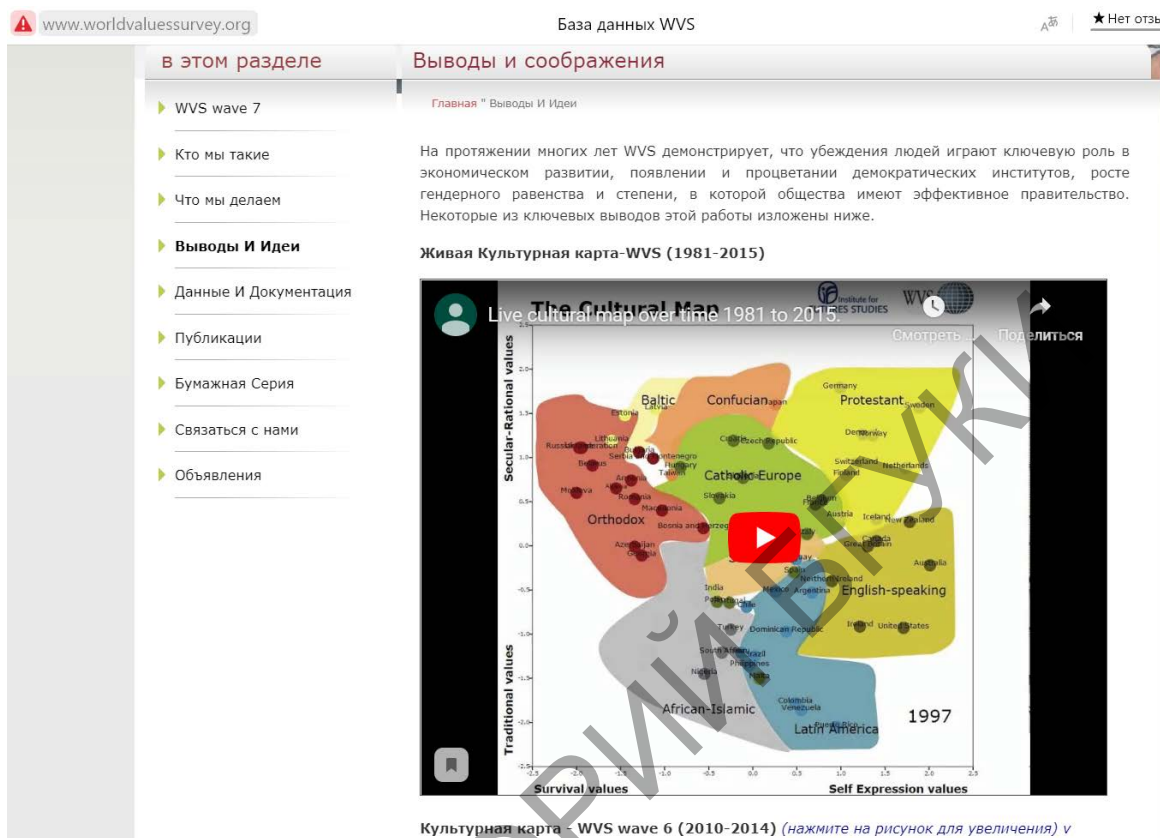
www.worldvaluessurvey.org

База данных WVS

★ Нет отзы

в этом разделе

WVS wave 7

Кто мы такие

Что мы делаем

Выводы И Идеи

Данные И Документация

Публикации

Бумажная Серия

Связаться с нами

Объявления

Выводы и соображения

Главная " Выводы И Идеи

На протяжении многих лет WVS демонстрирует, что убеждения людей играют ключевую роль в экономическом развитии, появлении и процветании демократических институтов, росте гендерного равенства и степени, в которой общества имеют эффективное правительство. Некоторые из ключевых выводов этой работы изложены ниже.

Живая Культурная карта-WVS (1981-2015)

The Cultural Map

Live cultural map over time 1981 to 2015.

Institute for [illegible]ES STUDIES

WVS

Смотреть

Поделиться

Secular-Rational values

Traditional values

Baltic

Confucian

Protestant

Catholic Europe

Orthodox

English-speaking

African-Islamic

Latin America

1997

Survival values

Self Expression values

Культурная карта - WVS wave 6 (2010-2014) (нажмите на рисунок для увеличения) v